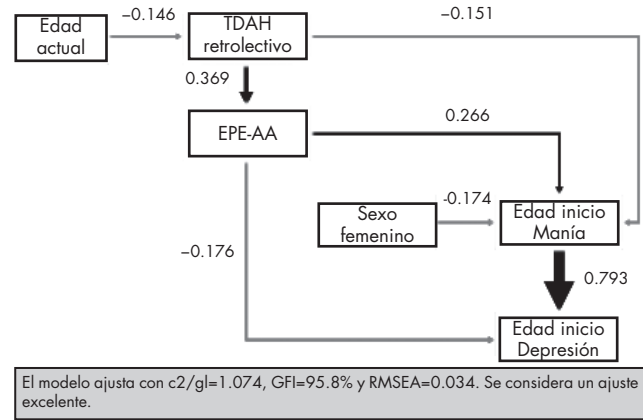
Edad actual
–0.146
TDAH retrolectivo
–0.151
0.369
EPE-AA
0.266
Sexo femenino
-0.174
Edad inicio Manía
–0.176
0.793
Edad inicio Depresión

El modelo ajusta con c2/gl=1.074, GFI=95.8% y RMSEA=0.034. Se considera un ajuste excelente.